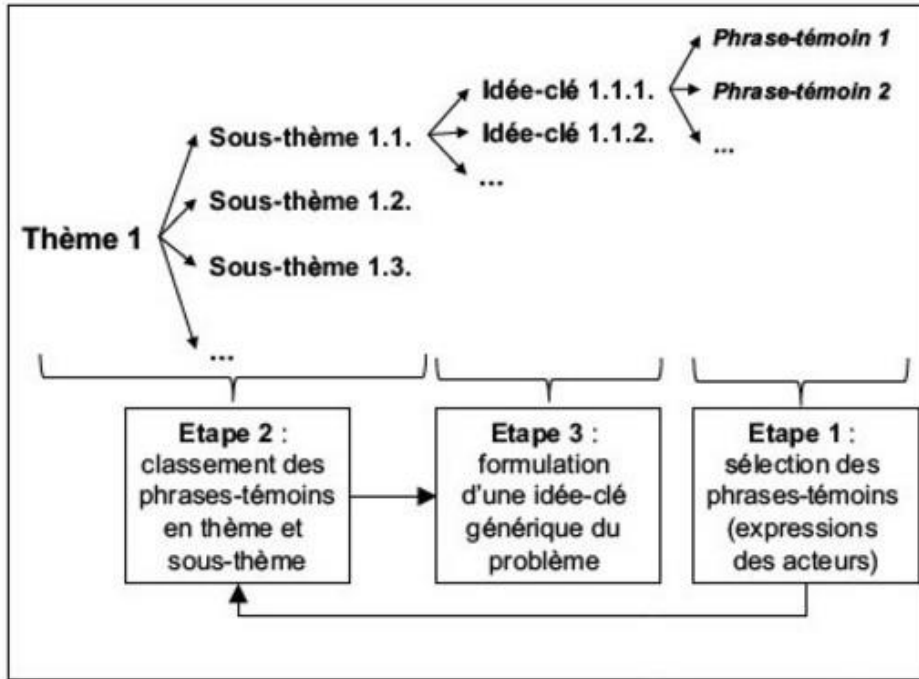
Phrase-témoin 1
Phrase-témoin 2
...

Idée-clé 1.1.1.
Idée-clé 1.1.2.
...

Sous-thème 1.1.
Sous-thème 1.2.
Sous-thème 1.3.
...

Thème 1

Etape 2 : classement des phrases-témoins en thème et sous-thème

Etape 3 : formulation d'une idée-clé générique du problème

Etape 1 : sélection des phrases-témoins (expressions des acteurs)